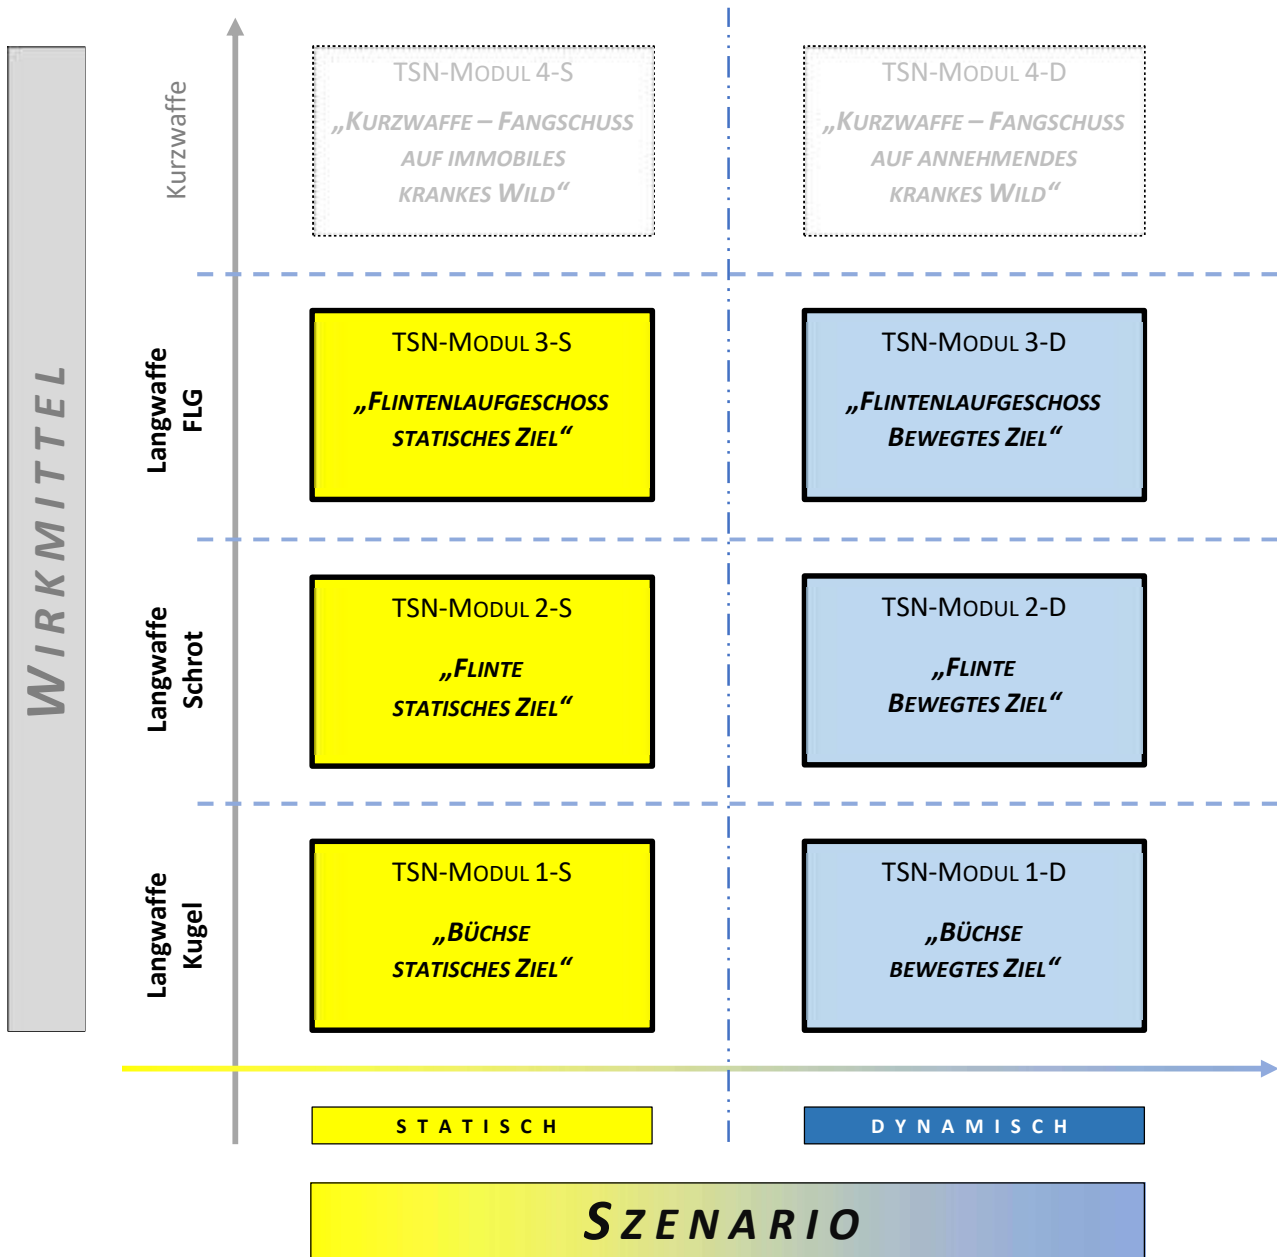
WIRKMITTEL

Kurzwaffe

TSN-MODUL 4-S
„KURZWAFFE – FANGSCHUSS AUF IMMOBILES KRANKES WILD“

TSN-MODUL 4-D
„KURZWAFFE – FANGSCHUSS AUF ANNEHMENDES KRANKES WILD“

Langwaffe FLG

TSN-MODUL 3-S
„FLINTENLAUFGESCHOSS STATISCHES ZIEL“

TSN-MODUL 3-D
„FLINTENLAUFGESCHOSS BEWEGTES ZIEL“

Langwaffe Schrot

TSN-MODUL 2-S
„FLINTE STATISCHES ZIEL“

TSN-MODUL 2-D
„FLINTE BEWEGTES ZIEL“

Langwaffe Kugel

TSN-MODUL 1-S
„BÜCHSE STATISCHES ZIEL“

TSN-MODUL 1-D
„BÜCHSE BEWEGTES ZIEL“

STATISCH

DYNAMISCH

SZENARIO